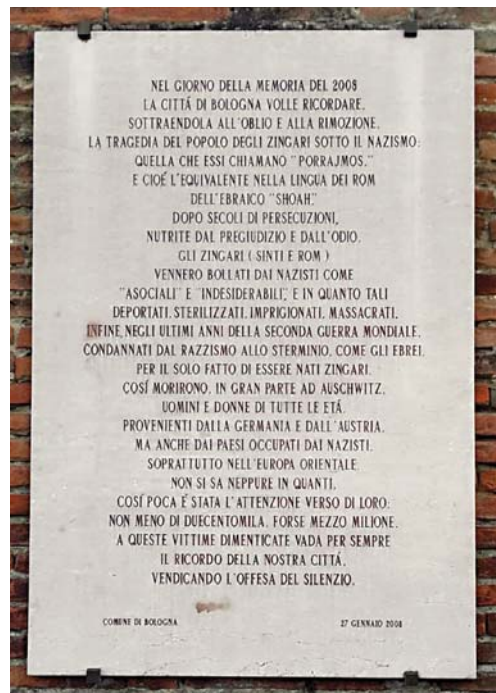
NEL GIORNO DELLA MEMORIA DEL 2008
LA CITTÀ DI BOLOGNA VOLLE RICORDARE,
SOTTRAENDOLA ALL'OBLIO E ALLA RIMOZIONE,
LA TRAGEDIA DEL POPOLO DEGLI ZINGARI SOTTO IL NAZISMO:
QUELLA CHE ESSI CHIAMANO "PORRAJMOS,"
E CIOÈ L'EQUIVALENTE NELLA LINGUA DEI ROM
DELL'EBRAICO "SHOAH."
DOPO SECOLI DI PERSECUZIONI,
NUTRITE DAL PREGIUDIZIO E DALL'ODIO,
GLI ZINGARI ( SINTI E ROM )
VENNERO BOLLATI DAI NAZISTI COME
"ASOCIALI" E "INDESIDERABILI," E IN QUANTO TALI
DEPORTATI, STERILIZZATI, IMPRIGIONATI, MASSACRATI.
INFINE, NEGLI ULTIMI ANNI DELLA SECONDA GUERRA MONDIALE,
CONDANNATI DAL RAZZISMO ALLO STERMINIO, COME GLI EBREI,
PER IL SOLO FATTO DI ESSERE NATI ZINGARI.
COSÍ MORIRONO, IN GRAN PARTE AD AUSCHWITZ,
UOMINI E DONNE DI TUTTE LE ETÁ,
PROVENIENTI DALLA GERMANIA E DALL'AUSTRIA,
MA ANCHE DAI PAESI OCCUPATI DAI NAZISTI,
SOPRATTUTTO NELL'EUROPA ORIENTALE.
NON SI SA NEPPURE IN QUANTI,
COSÍ POCA È STATA L'ATTENZIONE VERSO DI LORO:
NON MENO DI DUECENTOMILA, FORSE MEZZO MILIONE.
A QUESTE VITTIME DIMENTICATE VADA PER SEMPRE
IL RICORDO DELLA NOSTRA CITTÁ,
VENDICANDO L'OFFESA DEL SILENZIO.

COMUNE DI BOLOGNA 27 GENNAIO 2008